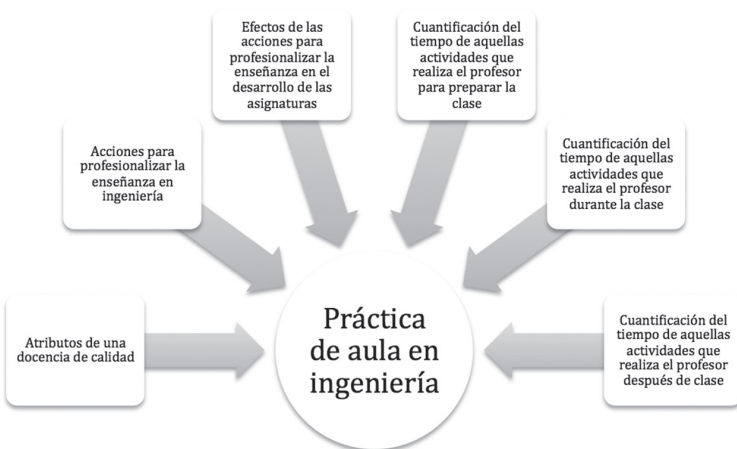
Efectos de las acciones para profesionalizar la enseñanza en el desarrollo de las asignaturas

Cuantificación del tiempo de aquellas actividades que realiza el profesor para preparar la clase

Acciones para profesionalizar la enseñanza en ingeniería

Cuantificación del tiempo de aquellas actividades que realiza el profesor durante la clase

Atributos de una docencia de calidad

Práctica de aula en ingeniería

Cuantificación del tiempo de aquellas actividades que realiza el profesor después de clase